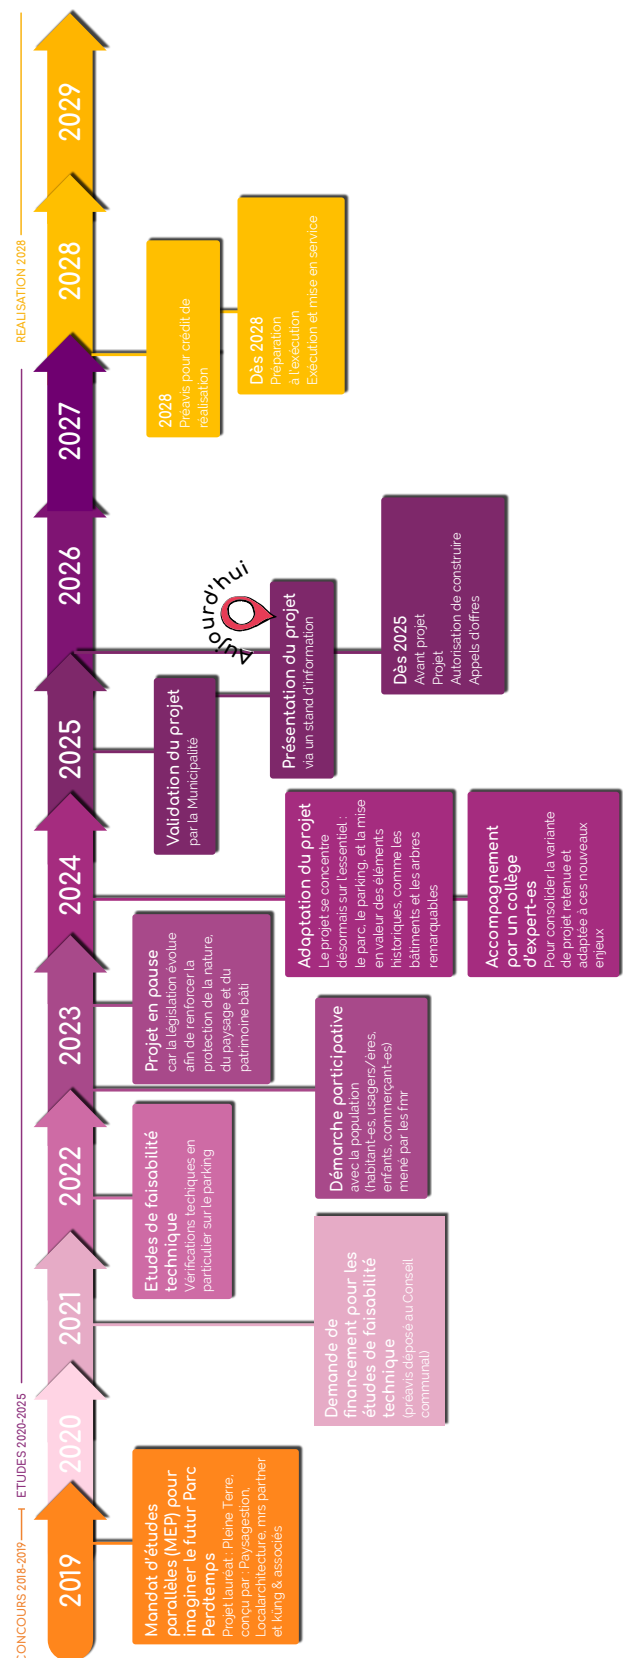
CONCOURS 2018-2019
ETUDES 2020-2025
REALISATION 2028

2019
2020
2021
2022
2023
2024
2025
2026
2027
2028
2029

Mandat d'études parallèles (MEP) pour imaginer le futur Parc Perdtemps
Projet lauréat : Pleine Terre, conçu par : Paysagestion, Localarchitecture, mrs partner et küng & associés

Demande de financement pour les études de faisabilité technique
(préavis déposé au Conseil communal)

Etudes de faisabilité technique
Vérifications techniques en particulier sur le parking

Démarche participative
avec la population (habitant-es, usagers/ères, enfants, commerçant-es) mené par les fmr

Projet en pause
car la législation évolue afin de renforcer la protection de la nature, du paysage et du patrimoine bâti

Adaptation du projet
Le projet se concentre désormais sur l'essentiel : le parc, le parking, et la mise en valeur des éléments historiques, comme les bâtiments et les arbres remarquables

Accompagnement par un collège d'expert-es
Pour consolider la variante de projet retenue et adaptée à ces nouveaux enjeux

Validation du projet
par la Municipalité

Aujourd'hui

Présentation du projet
via un stand d'information

Dès 2025
Avant projet
Projet
Autorisation de construire
Appels d'offres

2028
Préavis pour crédit de réalisation

Dès 2028
Préparation à l'exécution
Exécution et mise en service